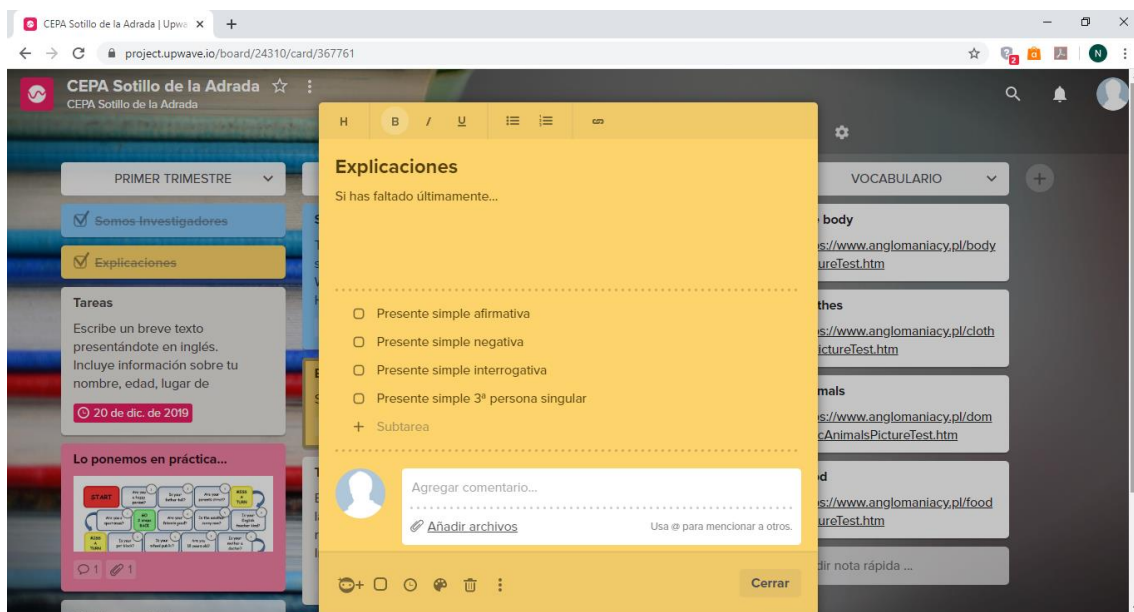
CEPA Sotillo de la Adrada | Upwa ×

project.upwave.io/board/24310/card/367761

N

CEPA Sotillo de la Adrada ☆ ⋮
CEPA Sotillo de la Adrada

PRIMER TRIMESTRE

Somos Investigadores

Explicaciones

Tareas

Escribe un breve texto presentándote en inglés. Incluye información sobre tu nombre, edad, lugar de

20 de dic. de 2019

Lo ponemos en práctica...

START

1 1

H B I U

Explicaciones

Si has faltado últimamente...

Presente simple afirmativa

Presente simple negativa

Presente simple interrogativa

Presente simple 3ª persona singular

+ Subtarea

Agregar comentario...

Añadir archivos

Usa @ para mencionar a otros.

Cerrar

VOCABULARIO

body
s://www.anglomaniacy.pl/body ureTest.htm

thes
s://www.anglomaniacy.pl/cloth ictureTest.htm

mals
s://www.anglomaniacy.pl/dom cAnimalsPictureTest.htm

d
s://www.anglomaniacy.pl/food ureTest.htm

dir nota rápida ...